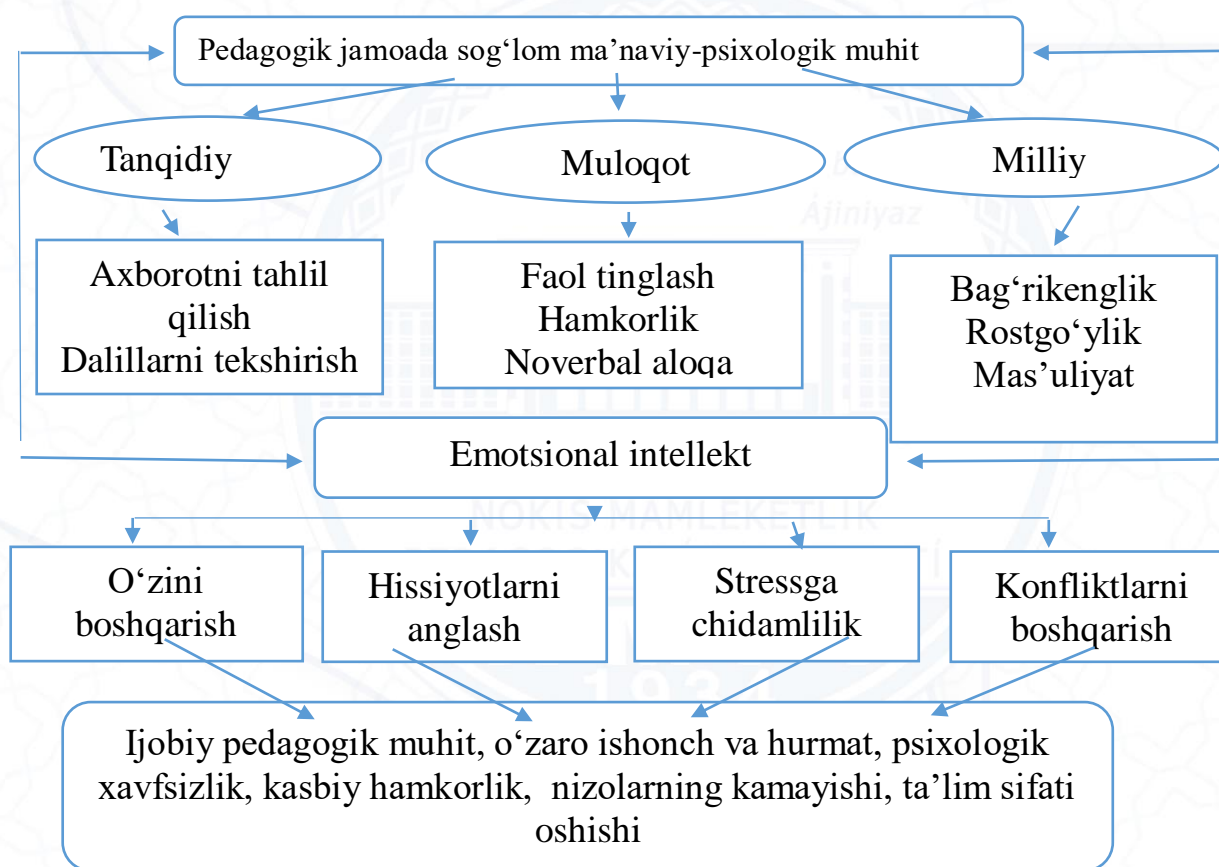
Pedagogik jamoada sog‘lom ma’naviy-psixologik muhit

Tanqidiy

Muloqot

Milliy

Axborotni tahlil qilish
Dalillarni tekshirish

Faol tinglash
Hamkorlik
Noverbal aloqa

Bag‘rikenglik
Rostgo‘ylik
Mas’uliyat

Emotsional intellekt

O‘zini boshqarish

Hissiyotlarni anglash

Stressga chidamlilik

Konfliktlarni boshqarish

Ijobiy pedagogik muhit, o‘zaro ishonch va hurmat, psixologik xavfsizlik, kasbiy hamkorlik, nizolarning kamayishi, ta’lim sifati oshishi